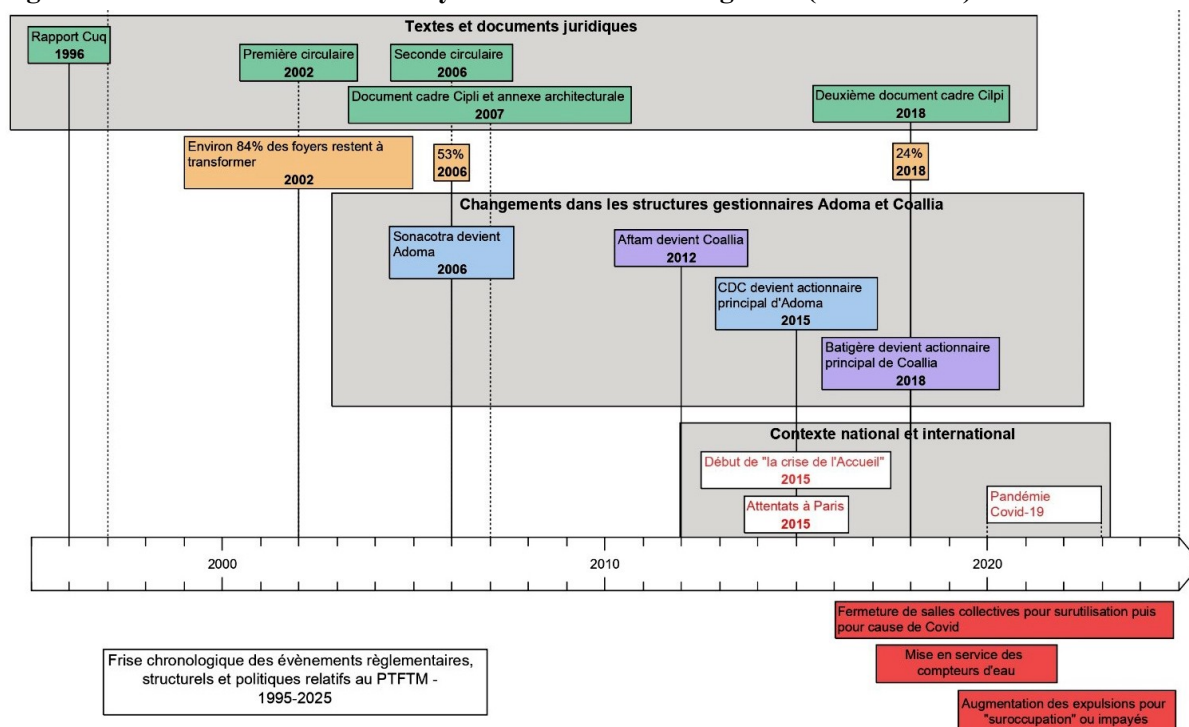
Textes et documents juridiques

Rapport Cuq
1996

Première circulaire
2002

Seconde circulaire
2006

Document cadre Cipli et annexe architecturale
2007

Deuxième document cadre Cilpi
2018

Environ 84% des foyers restent à transformer
2002

53%
2006

24%
2018

Changements dans les structures gestionnaires Adoma et Coallia

Sonacotra devient Adoma
2006

Aftam devient Coallia
2012

CDC devient actionnaire principal d'Adoma
2015

Batigère devient actionnaire principal de Coallia
2018

Contexte national et international

Début de "la crise de l'Accueil"
2015

Attentats à Paris
2015

Pandémie Covid-19

2000

2010

2020

Fermeture de salles collectives pour surutilisation puis pour cause de Covid

Mise en service des compteurs d'eau

Augmentation des expulsions pour "suroccupation" ou impayés

Frise chronologique des évènements règlementaires, structurels et politiques relatifs au PTFTM - 1995-2025